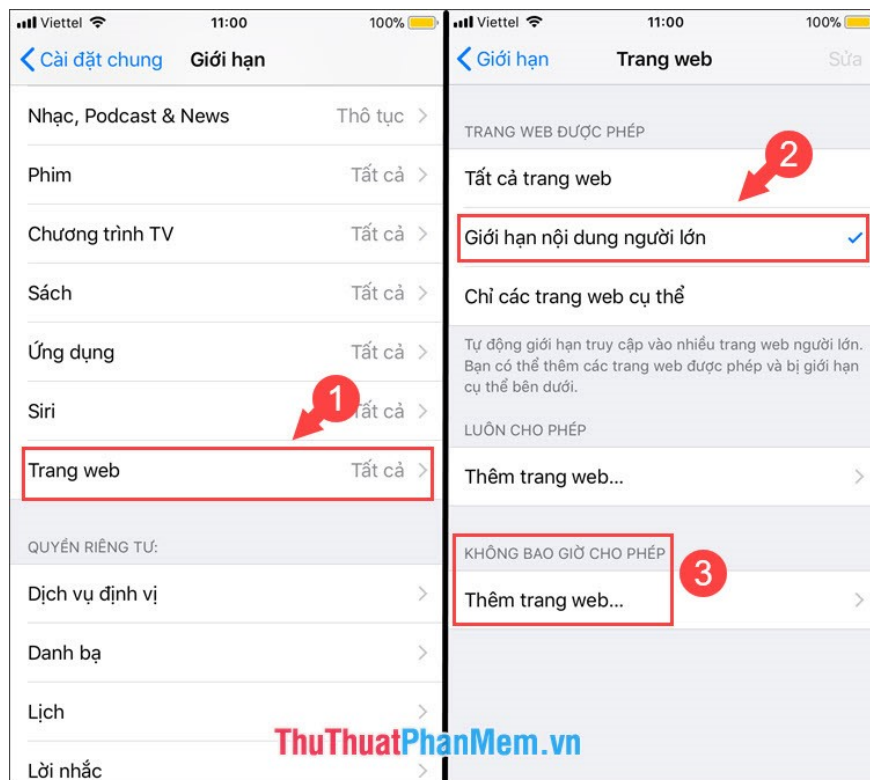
Viettel 11:00 100%

Cài đặt chung Giới hạn

Nhạc, Podcast & News Thô tục

Phim Tất cả

Chương trình TV Tất cả

Sách Tất cả

Ứng dụng Tất cả

Siri Tất cả

1

Trang web Tất cả

QUYỀN RIÊNG TƯ:

Dịch vụ định vị

Danh bạ

Lịch

Lời nhắc

Viettel 11:00 100%

Giới hạn Trang web Sửa

TRANG WEB ĐƯỢC PHÉP

2

Tất cả trang web

Giới hạn nội dung người lớn

Chỉ các trang web cụ thể

Tự động giới hạn truy cập vào nhiều trang web người lớn. Bạn có thể thêm các trang web được phép và bị giới hạn cụ thể bên dưới.

LUÔN CHO PHÉP

Thêm trang web...

KHÔNG BAO GIỜ CHO PHÉP

3

Thêm trang web...

ThuThuatPhanMem.vn